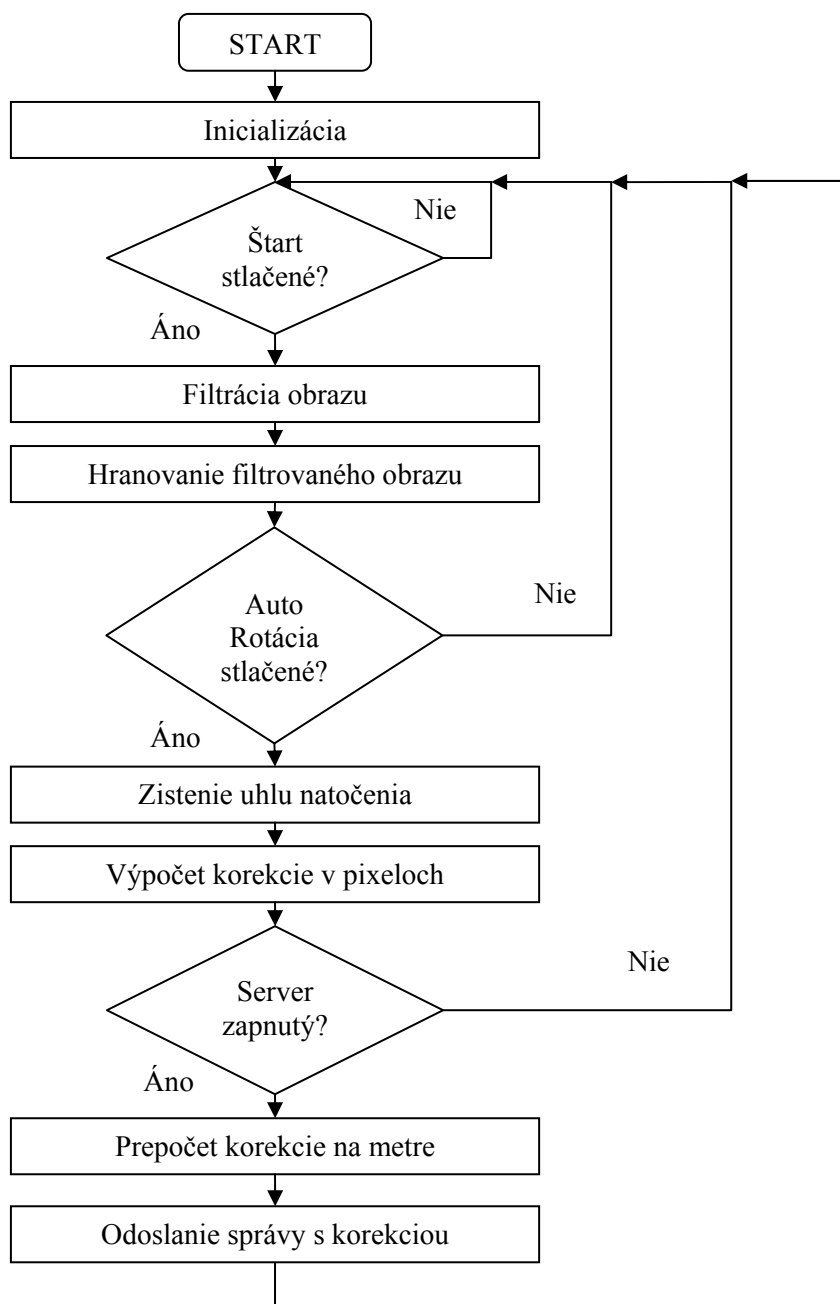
START

Inicializácia

Nie

Štart stlačené?

Áno

Filtrácia obrazu

Hranovanie filtrovaného obrazu

Nie

Auto Rotácia stlačené?

Áno

Zistenie uhlu natočenia

Výpočet korekcie v pixeloch

Nie

Server zapnutý?

Áno

Prepočet korekcie na metre

Odoslanie správy s korekciou